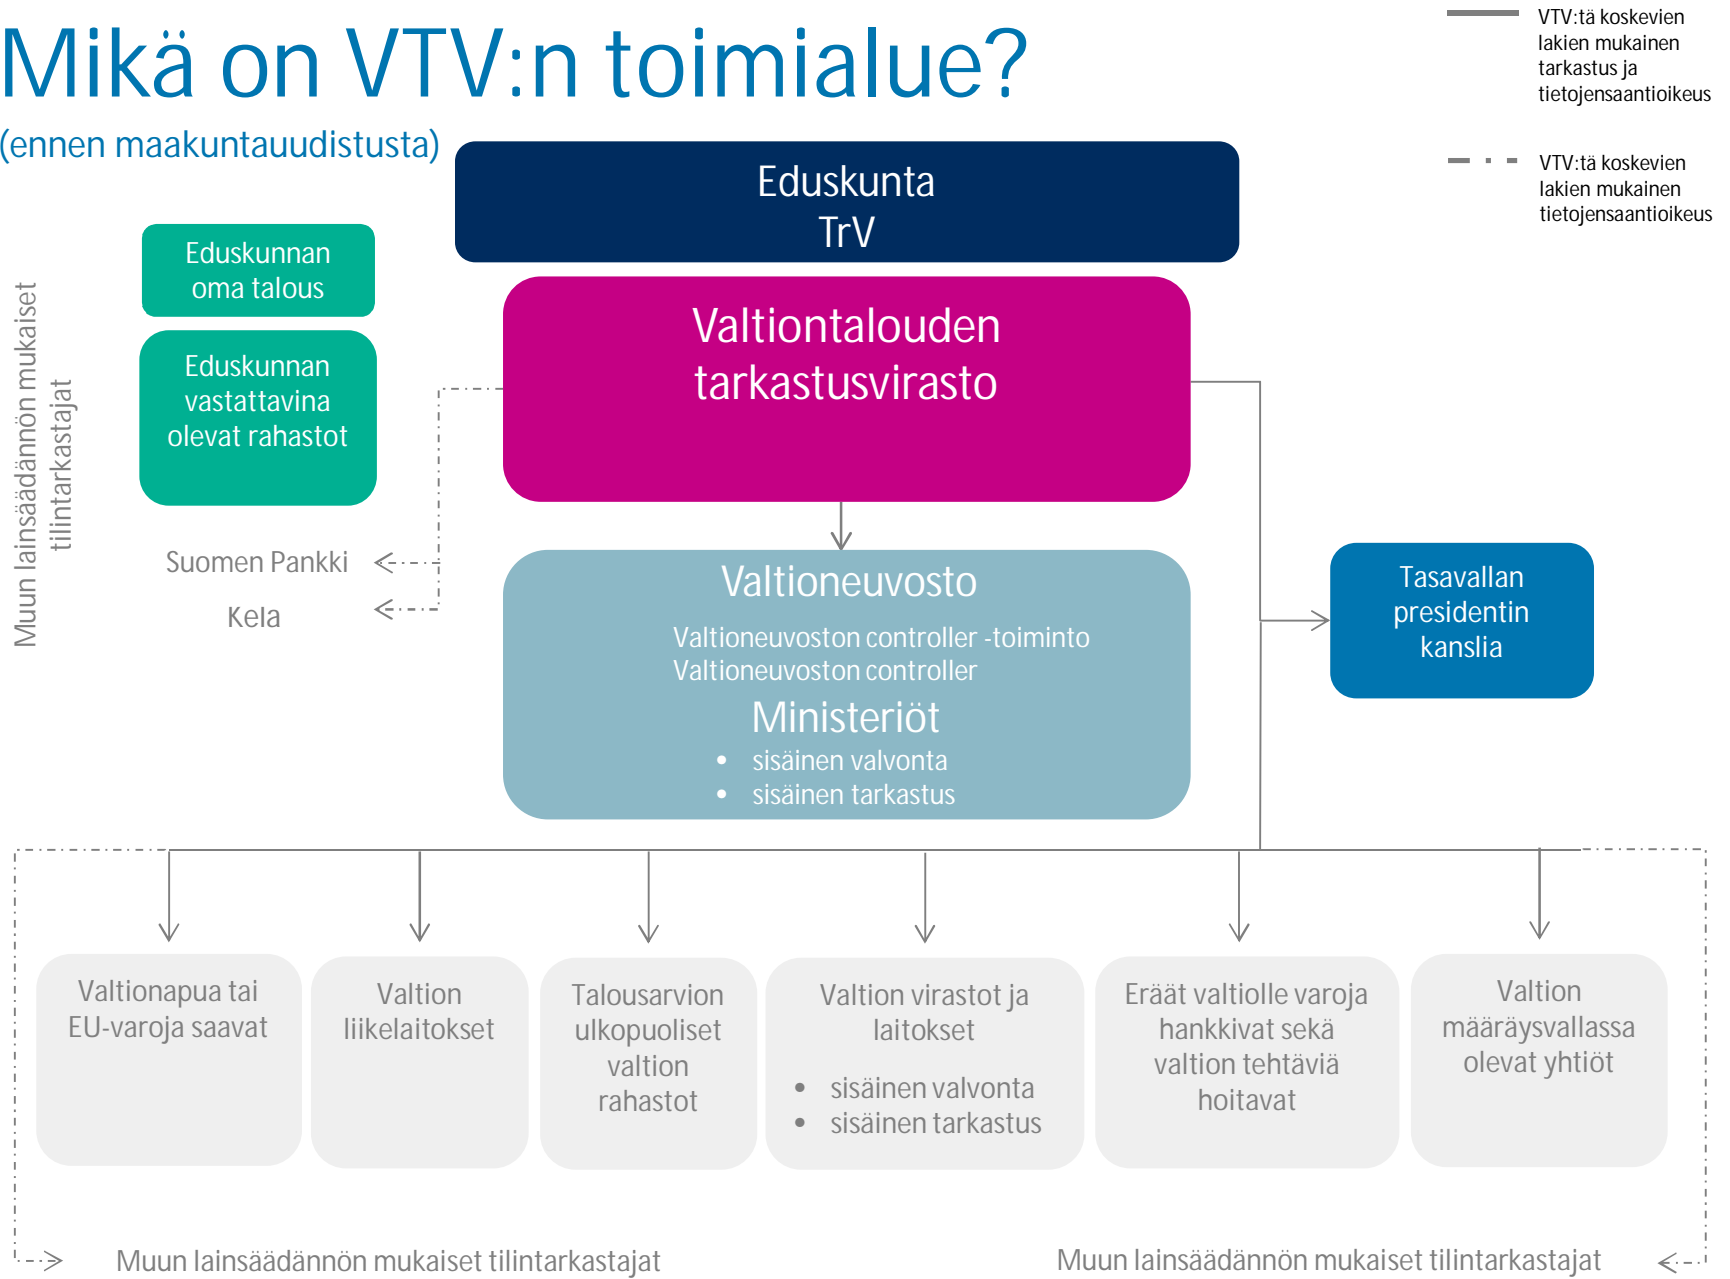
Mikä on VTV:n toimialue?

(ennen maakuntauudistusta)

VTV:tä koskevien lakien mukainen tarkastus ja tietojensaantioikeus

VTV:tä koskevien lakien mukainen tietojensaantioikeus

Eduskunta
TrV

Eduskunnan oma talous

Eduskunnan vastattavina olevat rahastot

Muun lainsäädännön mukaiset tilintarkastajat

Valtiontalouden tarkastusvirasto

Suomen Pankki

Kela

Valtioneuvosto

Valtioneuvoston controller -toiminto
Valtioneuvoston controller

Ministeriöt
• sisäinen valvonta
• sisäinen tarkastus

Tasavallan presidentin kanslia

Valtionapua tai EU-varoja saavat

Valtion liikelaitokset

Talousarvion ulkopuoliset valtion rahastot

Valtion virastot ja laitokset
• sisäinen valvonta
• sisäinen tarkastus

Eräät valtiolle varoja hankkivat sekä valtion tehtäviä hoitavat

Valtion määräysvallassa olevat yhtiöt

Muun lainsäädännön mukaiset tilintarkastajat

Muun lainsäädännön mukaiset tilintarkastajat